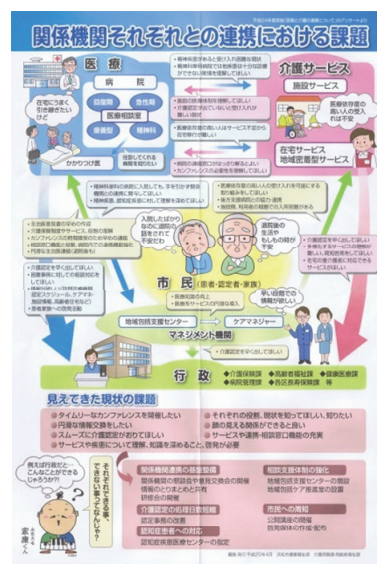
関係機関それぞれとの連携における課題

医療

病院

回復期

急性期

医療相談室

療養型

精神科

かかりつけ医

在宅にうまく引き継ぎたいけど

介護サービス

施設サービス

在宅サービス
地域密着型サービス

医療依存度の高い人を受入れるのは不安

入院したばかりなのに退院の話をされて不安だわ

退院後の生活を一体どうしたら...

市民(患者・認定者・家族)

地域包括支援センター

ケアマネジャー

マネジメント機関

行政

●介護保険課 ●高齢者福祉課 ●健康医療課
●病院管理課 ●各区長寿保険課 等

見えてきた現状の課題

●タイムリーなカンファレンスを開催したい
●円滑な情報交換をしたい
●スムーズに介護認定がおりてほしい
●サービスや疾患について理解、知識を深めること、信頼が必要

●それぞれの役割、現状を知ってほしい、知りたい
●顔の見える関係ができると良い
●サービスや連携・相談窓口機能の充実

例えば行政だとこんなことができるじゃろうか?!

関係機関連携の基盤整備

介護認定の処理の迅速化

認知症患者への対応

相談支援体制の強化

市民への周知

素康くん